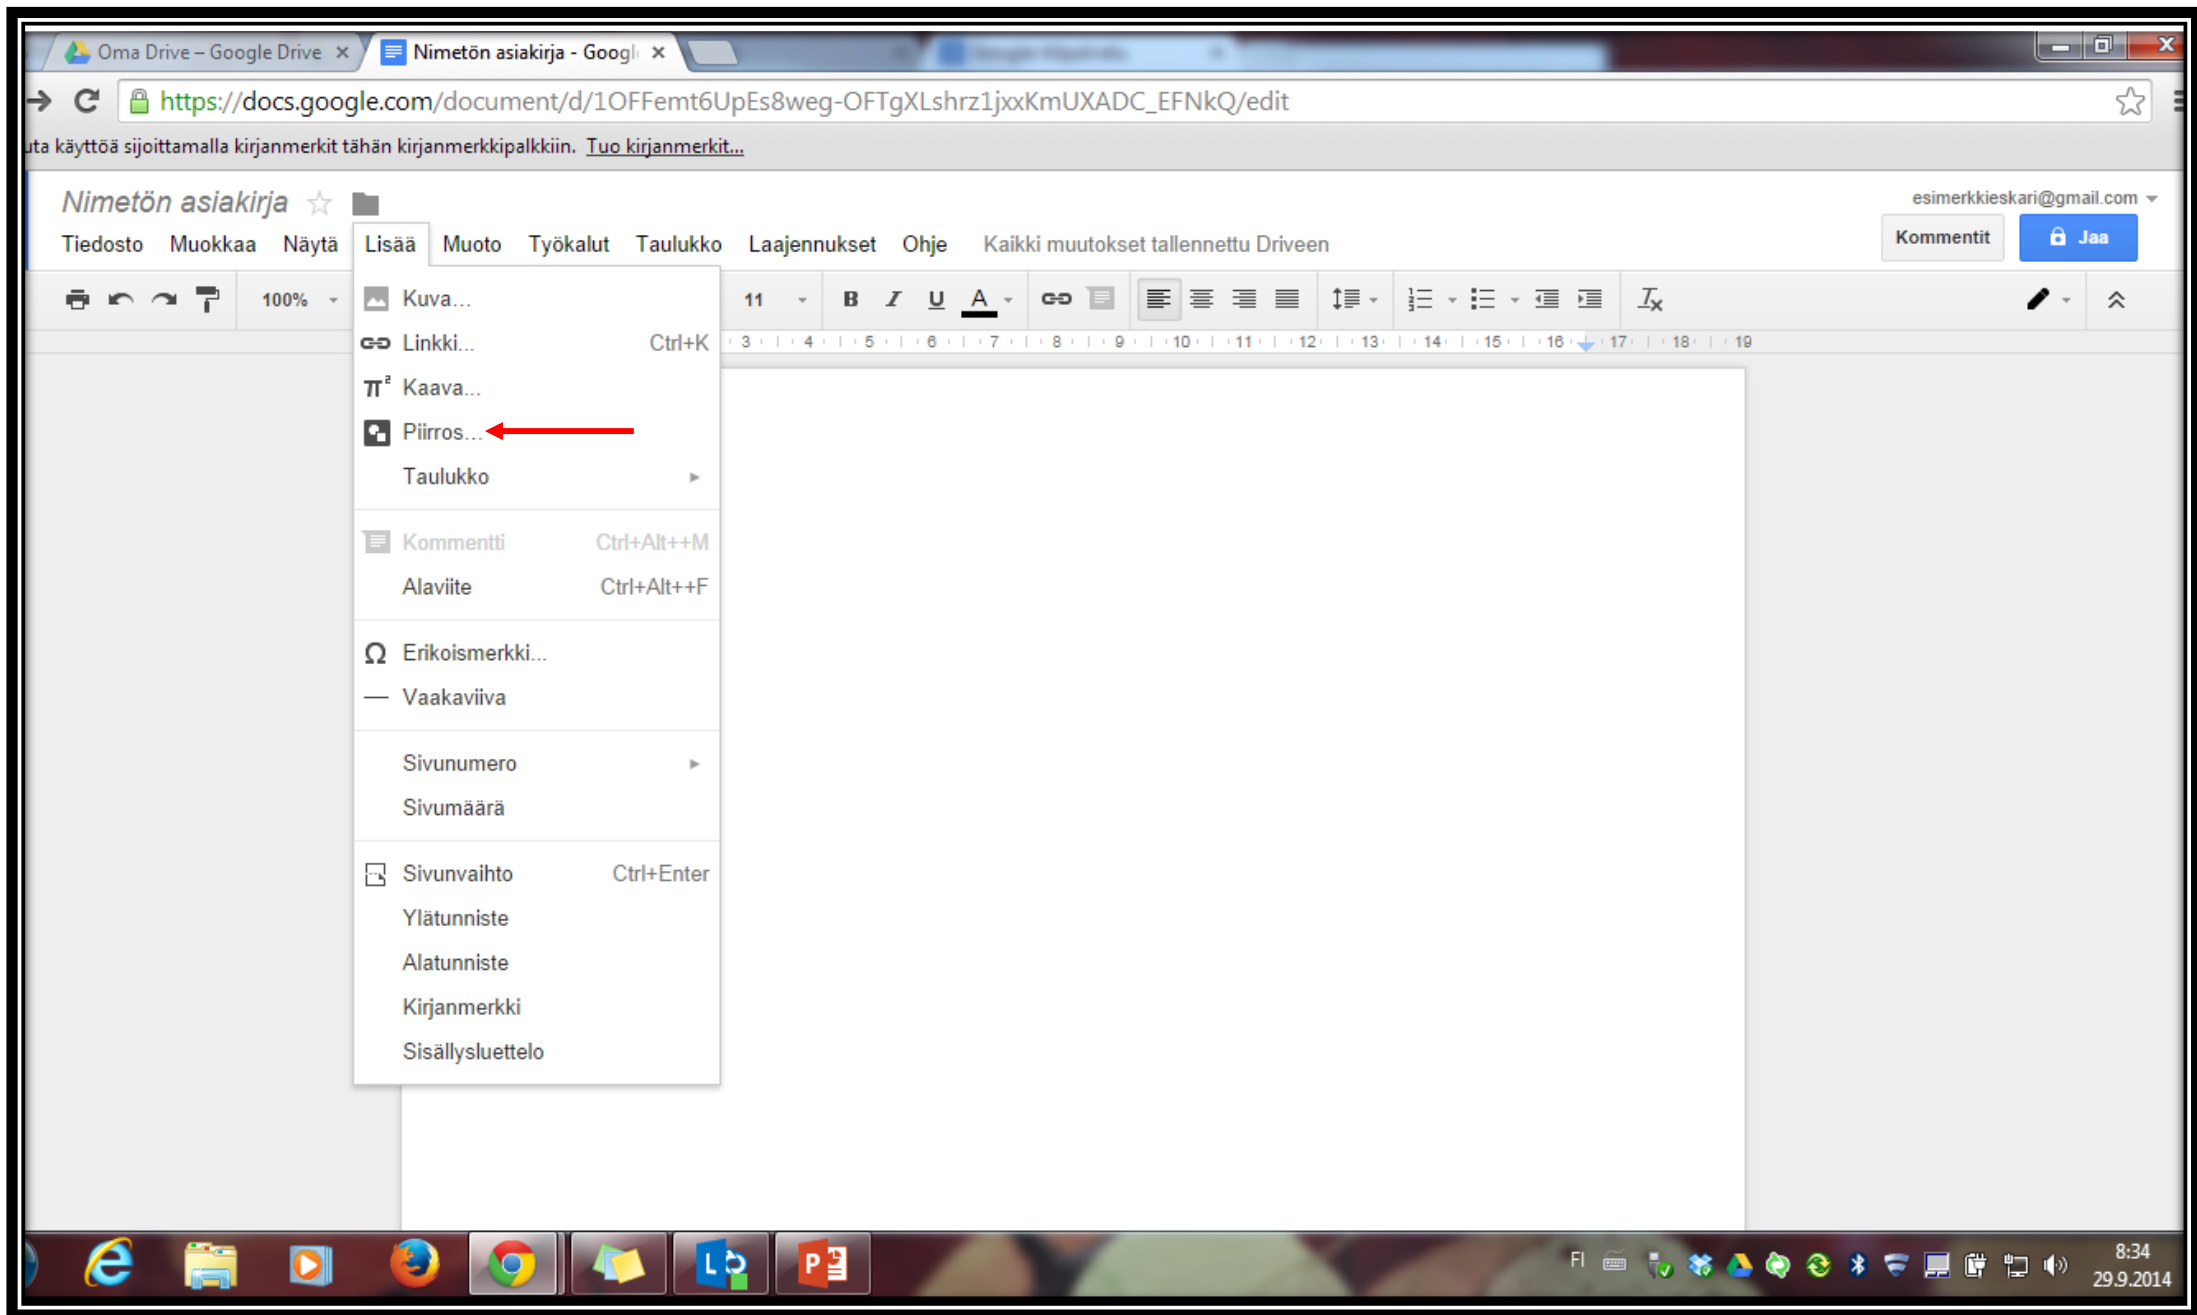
Oma Drive – Google Drive ×
Nimetön asiakirja - Googl ×

https://docs.google.com/document/d/1OFFemt6UpEs8weg-OFTgXLshrz1jxxKmUXADC_EFNkQ/edit

uta käyttöä sijoittamalla kirjanmerkit tähän kirjanmerkkipalkkiin. Tuo kirjanmerkit...

Nimetön asiakirja

esimerkkieskari@gmail.com

Tiedosto Muokkaa Näytä Lisää Muoto Työkalut Taulukko Laajennukset Ohje Kaikki muutokset tallennettu Driveen

Kommentit Jaa

100% 11 B I U A

3 4 5 6 7 8 9 10 11 12 13 14 15 16 17 18 19

Kuva...
Linkki... Ctrl+K
Kaava...
Piirros...
Taulukko
Kommentti Ctrl+Alt++M
Alaviite Ctrl+Alt++F
Erikoismerkki...
Vaakaviiva
Sivunumero
Sivumäärä
Sivunvaihto Ctrl+Enter
Ylätunniste
Alatunniste
Kirjanmerkki
Sisällysluettelo

FI 8:34 29.9.2014